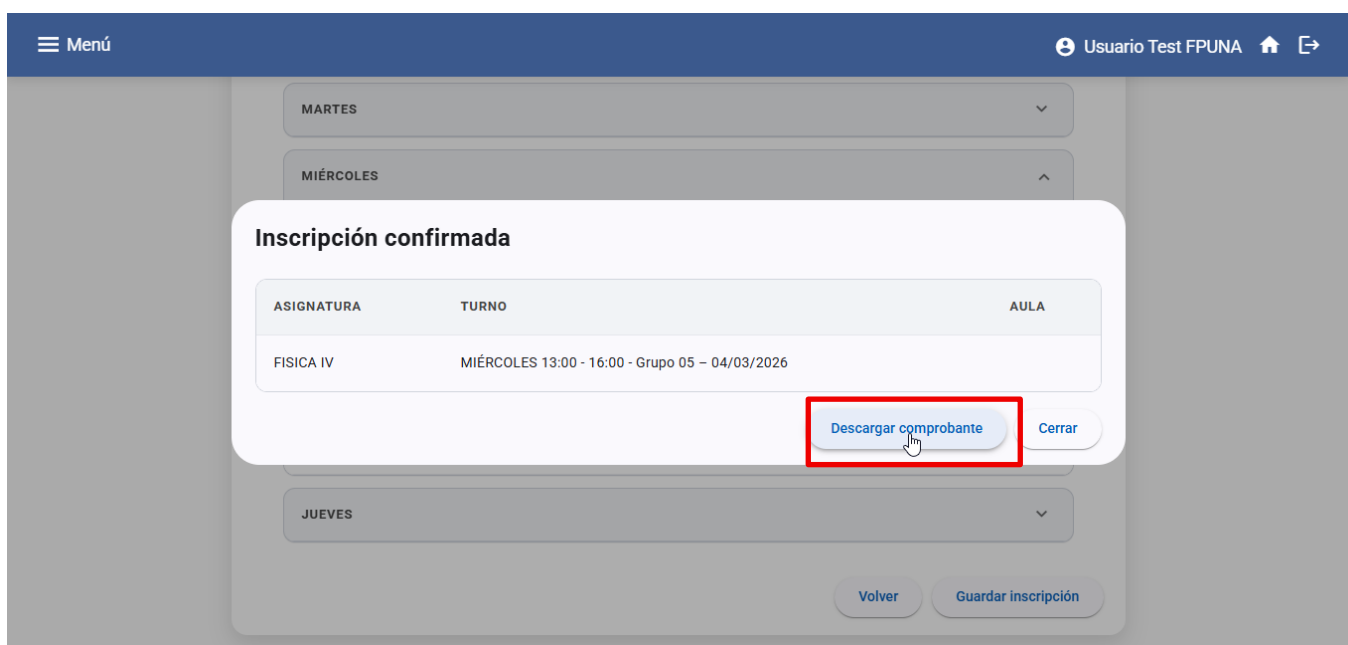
Menú

Usuario Test FPUNA

MARTES

MIÉRCOLES

Inscripción confirmada

| ASIGNATURA | TURNO | AULA |
|---|---|---|
| FISICA IV | MIÉRCOLES 13:00 - 16:00 - Grupo 05 – 04/03/2026 | |

Descargar comprobante

Cerrar

JUEVES

Volver

Guardar inscripción